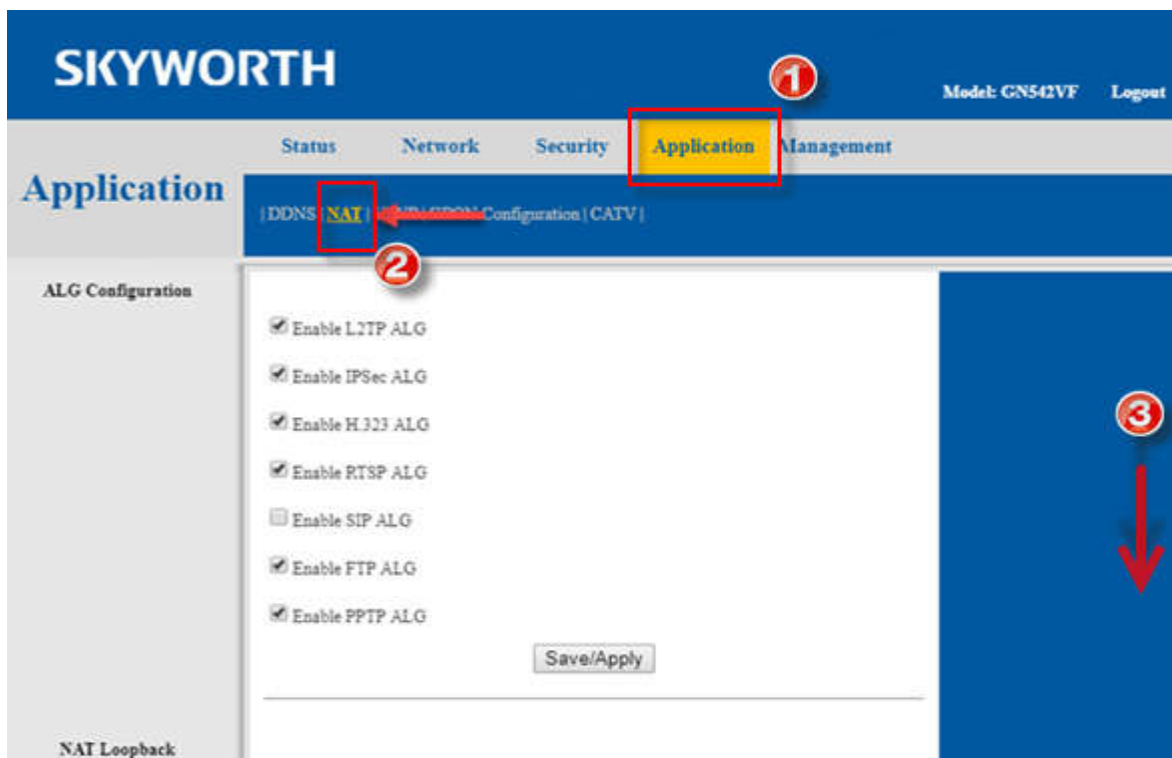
SKYWORTH

1

Model: GN542VF Logout

Status Network Security Application Management

Application

| DDNS | NAT | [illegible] Configuration | CATV |

2

ALG Configuration

Enable L2TP ALG

Enable IPSec ALG

Enable H.323 ALG

Enable RTSP ALG

Enable SIP ALG

Enable FTP ALG

Enable PPTP ALG

Save/Apply

3

NAT Loopback